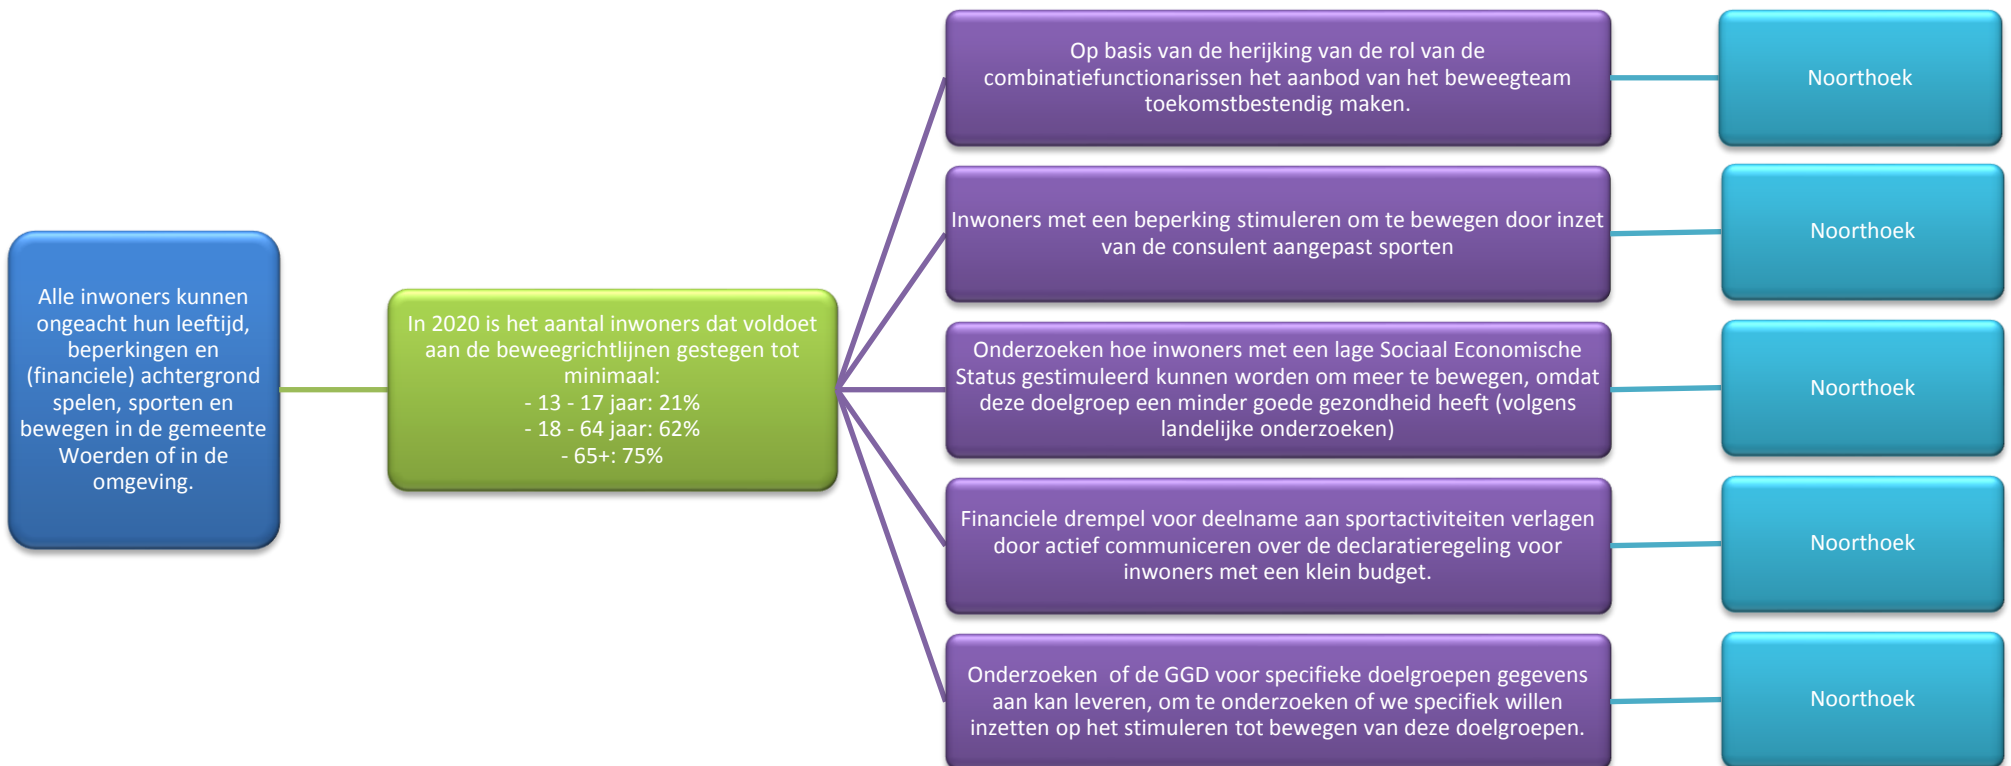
Alle inwoners kunnen ongeacht hun leeftijd, beperkingen en (financiele) achtergrond spelen, sporten en bewegen in de gemeente Woerden of in de omgeving.

In 2020 is het aantal inwoners dat voldoet aan de beweegrichtlijnen gestegen tot minimaal:
- 13 - 17 jaar: 21%
- 18 - 64 jaar: 62%
- 65+: 75%

Op basis van de herijking van de rol van de combinatiefunctionarissen het aanbod van het beweegteam toekomstbestendig maken.

Noorthoek

Inwoners met een beperking stimuleren om te bewegen door inzet van de consulent aangepast sporten

Noorthoek

Onderzoeken hoe inwoners met een lage Sociaal Economische Status gestimuleerd kunnen worden om meer te bewegen, omdat deze doelgroep een minder goede gezondheid heeft (volgens landelijke onderzoeken)

Noorthoek

Financiele drempel voor deelname aan sportactiviteiten verlagen door actief communiceren over de declaratieregeling voor inwoners met een klein budget.

Noorthoek

Onderzoeken of de GGD voor specifieke doelgroepen gegevens aan kan leveren, om te onderzoeken of we specifiek willen inzetten op het stimuleren tot bewegen van deze doelgroepen.

Noorthoek